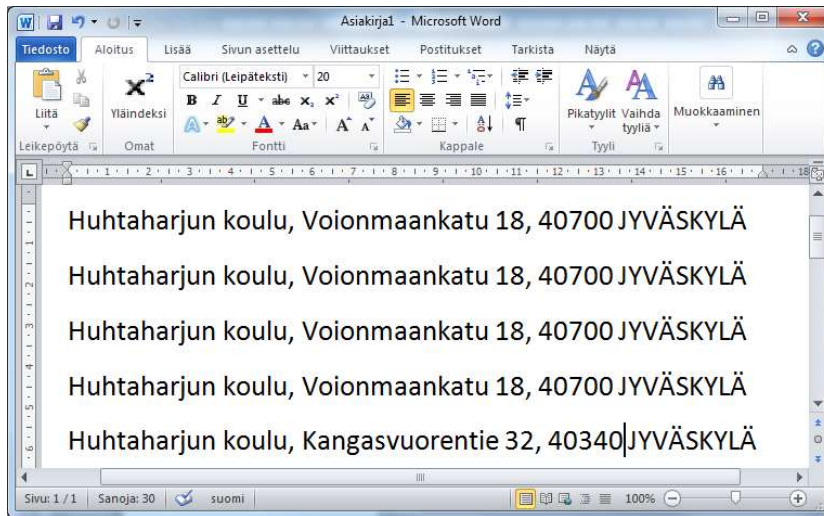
Asiakirja1 - Microsoft Word

Tiedosto Aloitus Lisää Sivun asettelu Viittaukset Postitukset Tarkista Näytä

Liitä Yläindeksi Calibri (Leipäteksti) 20 Pikatyylit Vaihda tyyliä Muokkaaminen

Leikepöytä Omat Fontti Kappale Tyyli

Huhtaharjun koulu, Voionmaankatu 18, 40700 JYVÄSKYLÄ

Huhtaharjun koulu, Voionmaankatu 18, 40700 JYVÄSKYLÄ

Huhtaharjun koulu, Voionmaankatu 18, 40700 JYVÄSKYLÄ

Huhtaharjun koulu, Voionmaankatu 18, 40700 JYVÄSKYLÄ

Huhtaharjun koulu, Kangasvuorentie 32, 40340 JYVÄSKYLÄ

Sivu: 1 / 1 Sanoja: 30 suomi 100%